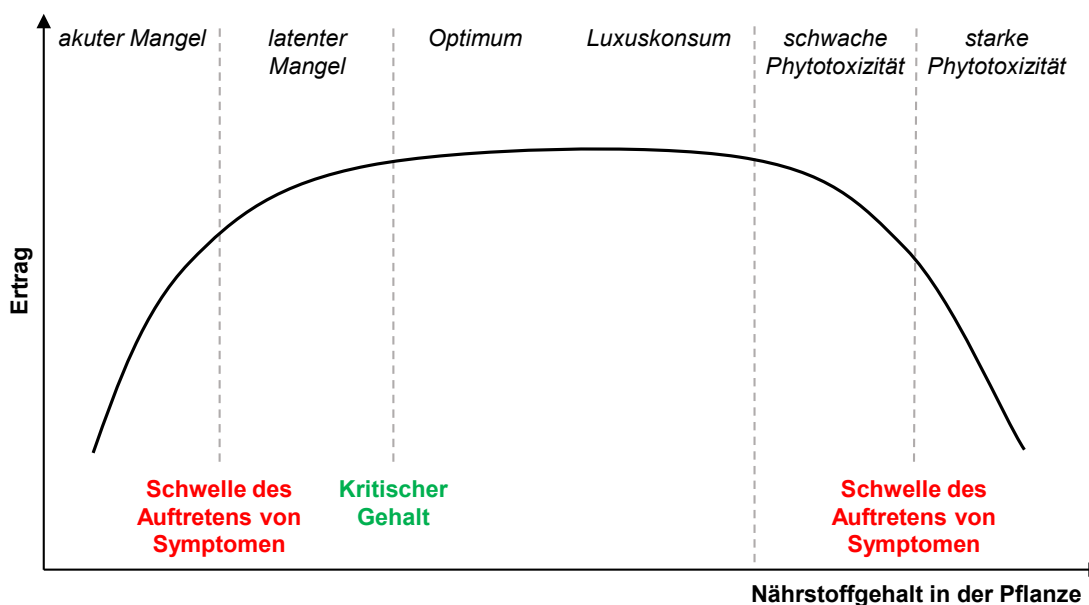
akuter Mangel

latenter Mangel

Optimum

Luxuskonsum

schwache Phytotoxizität

starke Phytotoxizität

Ertrag

Schwelle des Auftretens von Symptomen

Kritischer Gehalt

Schwelle des Auftretens von Symptomen

Nährstoffgehalt in der Pflanze